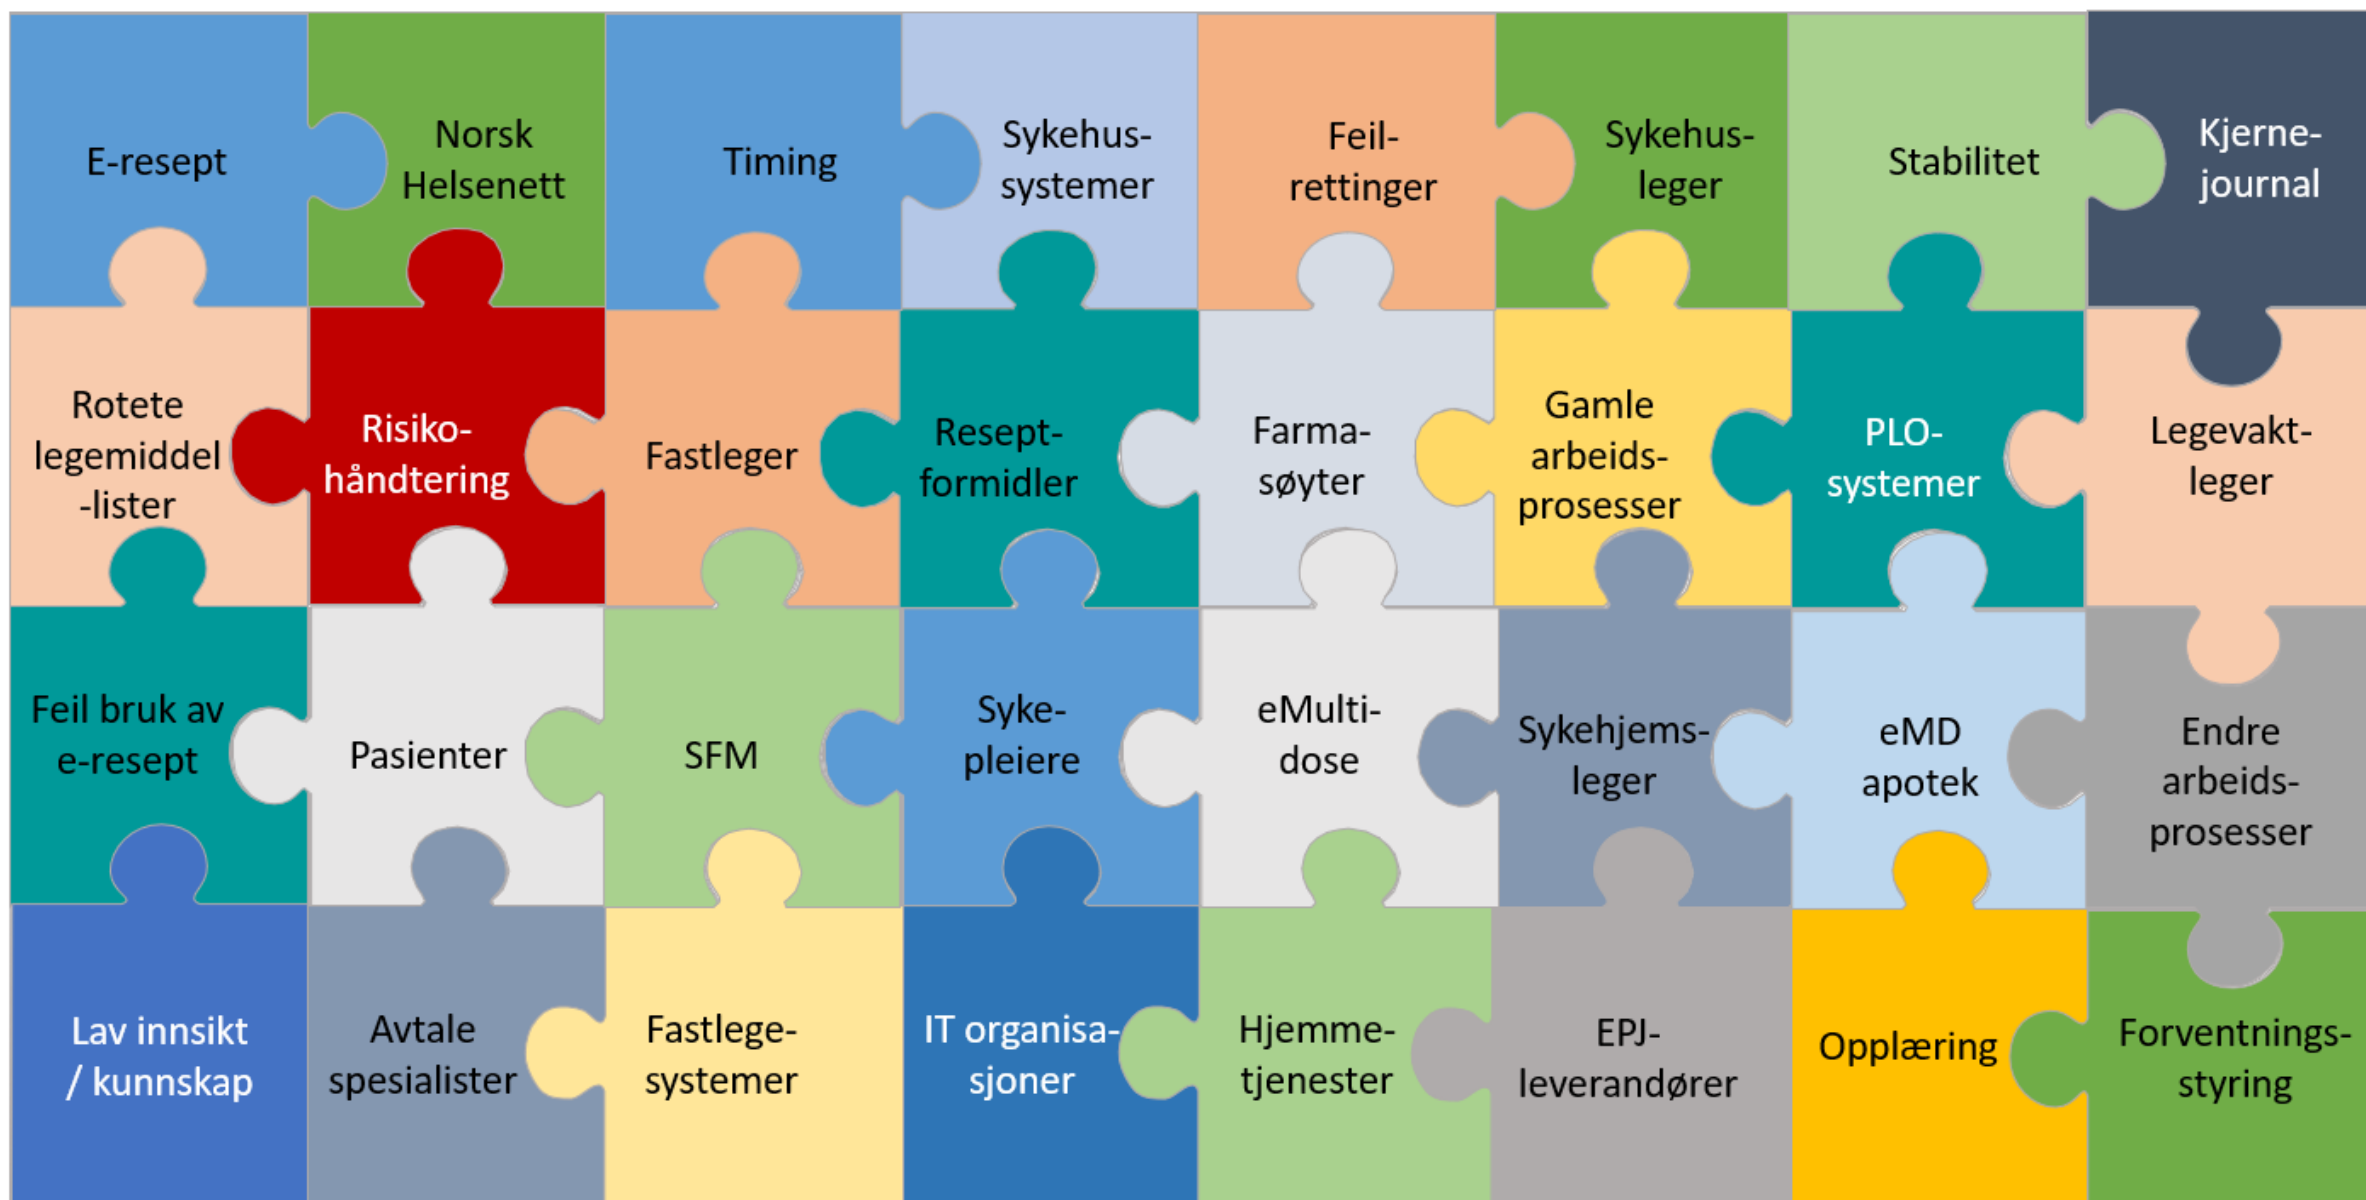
E-resept

Norsk Helsenett

Timing

Sykehus-systemer

Feil-rettinger

Sykehus-leger

Stabilitet

Kjerne-journal

Rotete legemiddel -lister

Risiko-håndtering

Fastleger

Resept-formidler

Farma-søyter

Gamle arbeids-prosesser

PLO-systemer

Legevakt-leger

Feil bruk av e-resept

Pasienter

SFM

Syke-pleiere

eMulti-dose

Sykehjems-leger

eMD apotek

Endre arbeids-prosesser

Lav innsikt / kunnskap

Avtale spesialister

Fastlege-systemer

IT organisa-sjoner

Hjemme-tjenester

EPJ-leverandører

Opplæring

Forventnings-styring